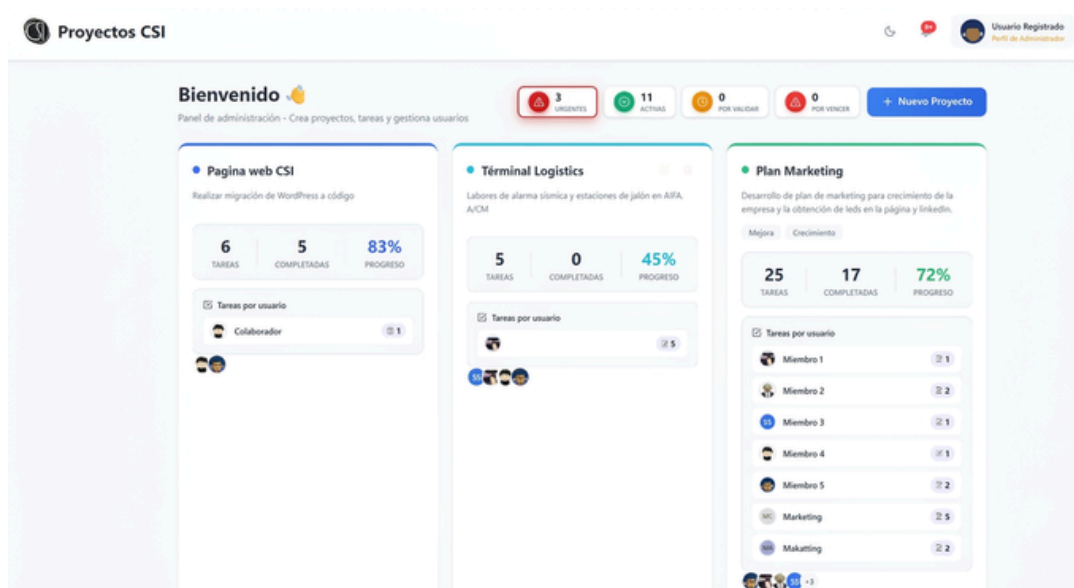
Proyectos CSI

9+

Usuario Registrado
Perfil de Administrador

Bienvenido 👋
Panel de administración - Crea proyectos, tareas y gestiona usuarios

3 URGENTES
11 ACTIVAS
0 POR VALIDAR
0 POR VENCER

+ Nuevo Proyecto

Pagina web CSI
Realizar migración de WordPress a código

| 6 | 5 | 83% |
|---|---|---|
| TAREAS | COMPLETADAS | PROGRESO |

Tareas por usuario
Colaborador 1

Términal Logistics
Labores de alarma sísmica y estaciones de jalón en AIFA. A/CM

| 5 | 0 | 45% |
|---|---|---|
| TAREAS | COMPLETADAS | PROGRESO |

Tareas por usuario
5

SS

Plan Marketing
Desarrollo de plan de marketing para crecimiento de la empresa y la obtención de leds en la página y linkedin.

Mejora Crecimiento

| 25 | 17 | 72% |
|---|---|---|
| TAREAS | COMPLETADAS | PROGRESO |

Tareas por usuario
Miembro 1 1
Miembro 2 2
SS Miembro 3 1
Miembro 4 1
Miembro 5 2
MC Marketing 5
MA Makatting 2

SS +3